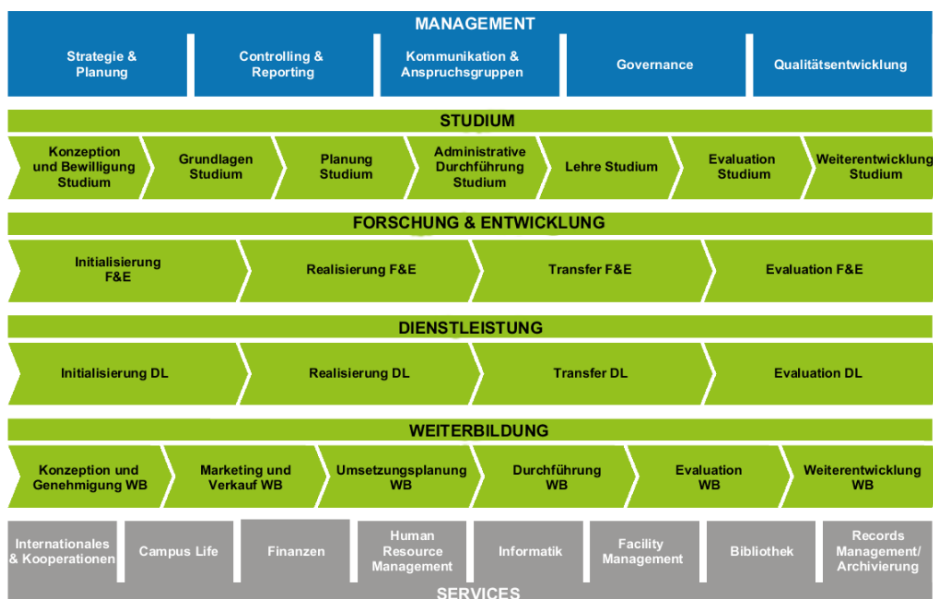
MANAGEMENT

Strategie & Planung

Controlling & Reporting

Kommunikation & Anspruchsgruppen

Governance

Qualitätsentwicklung

STUDIUM

Konzeption und Bewilligung Studium

Grundlagen Studium

Planung Studium

Administrative Durchführung Studium

Lehre Studium

Evaluation Studium

Weiterentwicklung Studium

FORSCHUNG & ENTWICKLUNG

Initialisierung F&E

Realisierung F&E

Transfer F&E

Evaluation F&E

DIENSTLEISTUNG

Initialisierung DL

Realisierung DL

Transfer DL

Evaluation DL

WEITERBILDUNG

Konzeption und Genehmigung WB

Marketing und Verkauf WB

Umsetzungsplanung WB

Durchführung WB

Evaluation WB

Weiterentwicklung WB

Internationales & Kooperationen

Campus Life

Finanzen

Human Resource Management

Informatik

Facility Management

Bibliothek

Records Management/ Archivierung

SERVICES